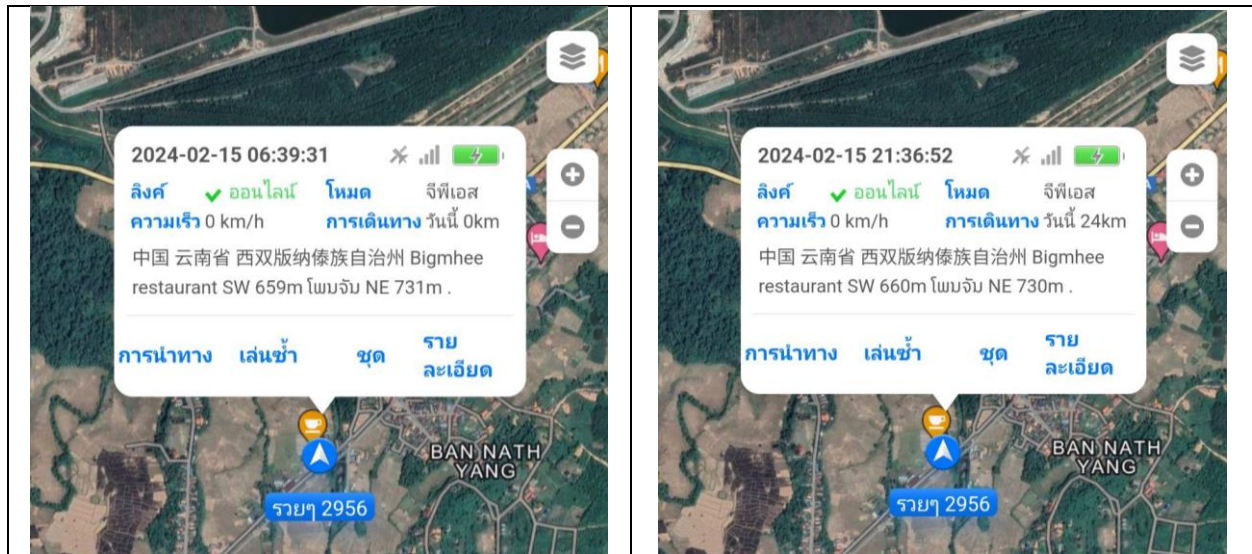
2024-02-15 06:39:31

ลิงค์ ออนไลน์ โหมด จีพีเอส
ความเร็ว 0 km/h การเดินทาง วันนี้ 0km

中国 云南省 西双版纳傣族自治州 Bigmhee restaurant SW 659m โพมจัม NE 731m .

การนำทาง เล่นซ้ำ ชุด รายละเอียด

BAN NATH YANG

รวยๆ 2956

2024-02-15 21:36:52

ลิงค์ ออนไลน์ โหมด จีพีเอส
ความเร็ว 0 km/h การเดินทาง วันนี้ 24km

中国 云南省 西双版纳傣族自治州 Bigmhee restaurant SW 660m โพมจัม NE 730m .

การนำทาง เล่นซ้ำ ชุด รายละเอียด

BAN NATH YANG

รวยๆ 2956